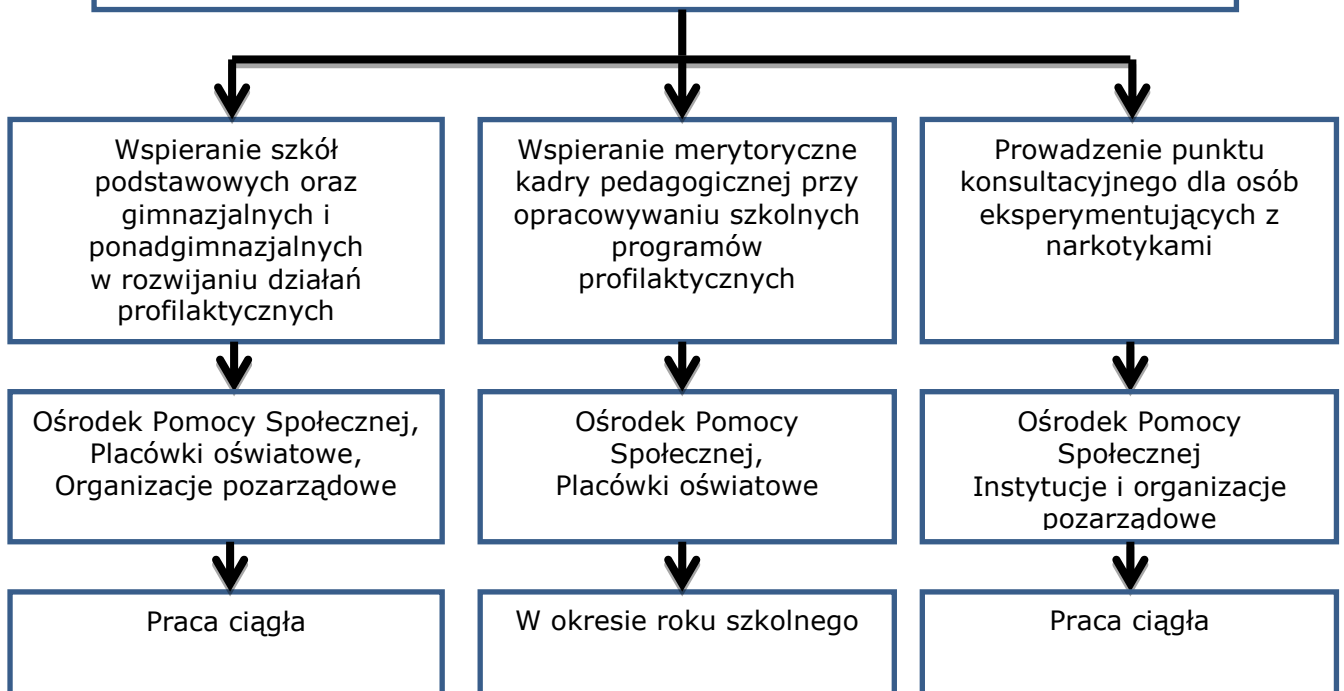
Wspieranie szkół podstawowych oraz gimnazjalnych i ponadgimnazjalnych w rozwijaniu działań profilaktycznych

Wspieranie merytoryczne kadry pedagogicznej przy opracowywaniu szkolnych programów profilaktycznych

Prowadzenie punktu konsultacyjnego dla osób eksperymentujących z narkotykami

Ośrodek Pomocy Społecznej, Placówki oświatowe, Organizacje pozarządowe

Ośrodek Pomocy Społecznej, Placówki oświatowe

Ośrodek Pomocy Społecznej Instytucje i organizacje pozarządowe

Praca ciągła

W okresie roku szkolnego

Praca ciągła